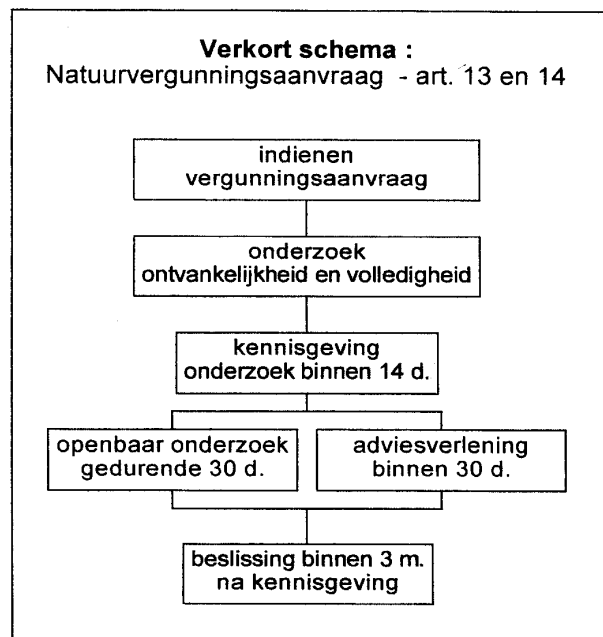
Verkort schema :
Natuurvergunningsaanvraag - art. 13 en 14

indienen vergunningsaanvraag

onderzoek ontvankelijkheid en volledigheid

kennisgeving onderzoek binnen 14 d.

openbaar onderzoek gedurende 30 d.

adviesverlening binnen 30 d.

beslissing binnen 3 m. na kennisgeving